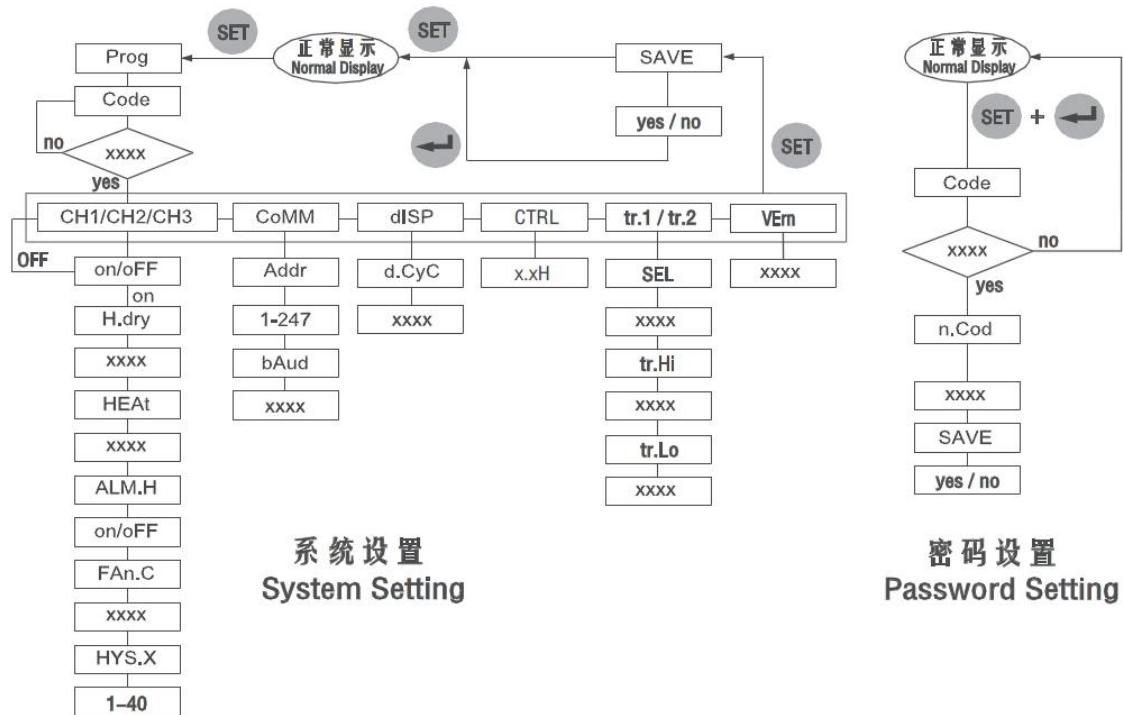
SET

SET

Prog

正常显示
Normal Display

SAVE

Code

yes / no

no

xxxx

SET

yes

CH1/CH2/CH3

CoMM

dISP

CTRL

tr.1 / tr.2

VErn

OFF

on/oFF

Addr

d.CyC

x.xH

SEL

xxxx

on

H.dry

1-247

xxxx

xxxx

xxxx

bAud

tr.Hi

HEAt

xxxx

xxxx

xxxx

tr.Lo

ALM.H

xxxx

on/oFF

FAn.C

xxxx

HYS.X

1-40

系统设置
System Setting

正常显示
Normal Display

SET +

Code

xxxx

no

yes

n.Cod

xxxx

SAVE

yes / no

密码设置
Password Setting